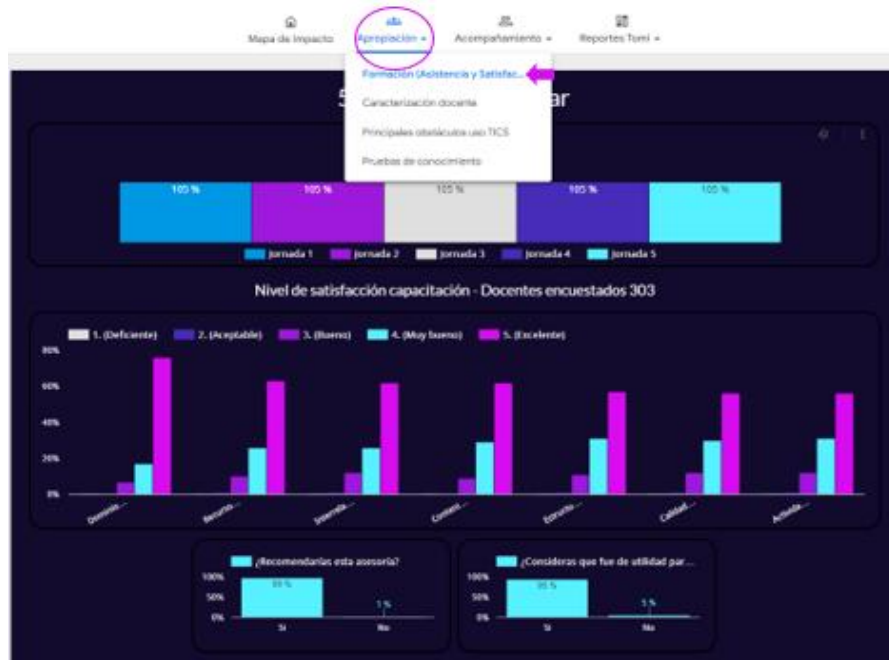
Mapa de impacto
Apropiación
Acompañamiento
Reportes Tomi

Formación (Asistencia y Satisfac...
Caracterización docente
Principales obstáculos uso TICS
Pruebas de conocimiento

5 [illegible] ar

105 %
105 %
105 %
105 %
105 %

Jornada 1
Jornada 2
Jornada 3
Jornada 4
Jornada 5

Nivel de satisfacción capacitación - Docentes encuestados 303

1. (Deficiente)
2. (Aceptable)
3. (Bueno)
4. (Muy bueno)
5. (Excelente)

80%
60%
40%
20%
0%

Dominio...
Recurso...
Interrela...
Conten...
Estructu...
Calidad...
Activida...

¿Recomendarías esta asesoría?
100%
50%
0%
99 %
1 %
Si
No

¿Consideras que fue de utilidad par...
100%
50%
0%
95 %
5 %
Si
No